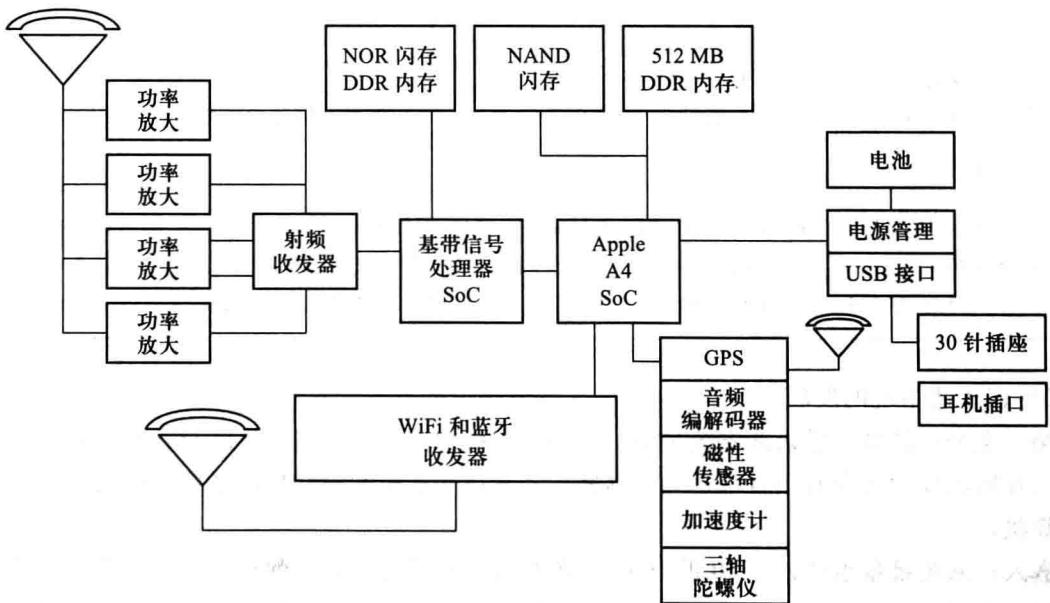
NOR 闪存
DDR 内存

NAND
闪存

512 MB
DDR 内存

功率
放大

功率
放大

功率
放大

功率
放大

射频
收发器

基带信号
处理器
SoC

Apple
A4
SoC

电池

电源管理

USB 接口

30 针插座

GPS

音频
编解码器

耳机插口

磁性
传感器

加速度计

三轴
陀螺仪

WiFi 和蓝牙
收发器